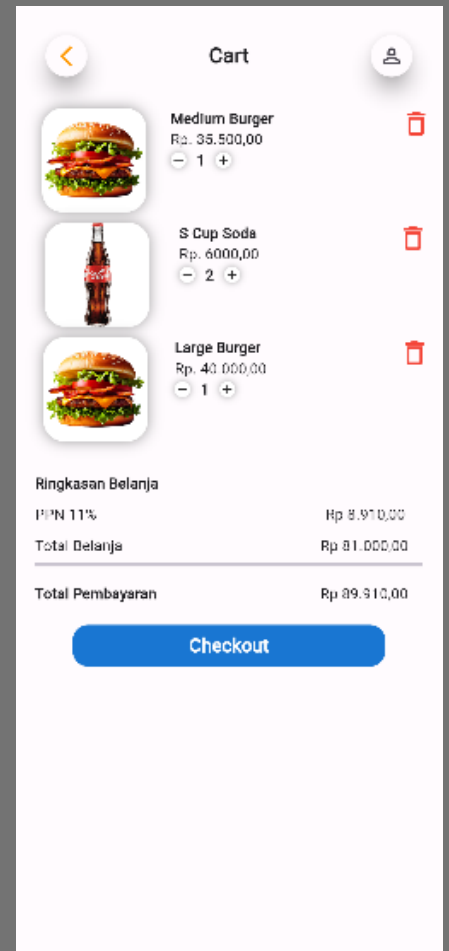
Cart

Medium Burger
Rp. 35.500,00
− 1 +

S Cup Soda
Rp. 6000,00
− 2 +

Large Burger
Rp. 40.000,00
− 1 +

Ringkasan Belanja

PPN 11% Rp 8.910,00

Total Belanja Rp 81.000,00

Total Pembayaran Rp 89.910,00

Checkout